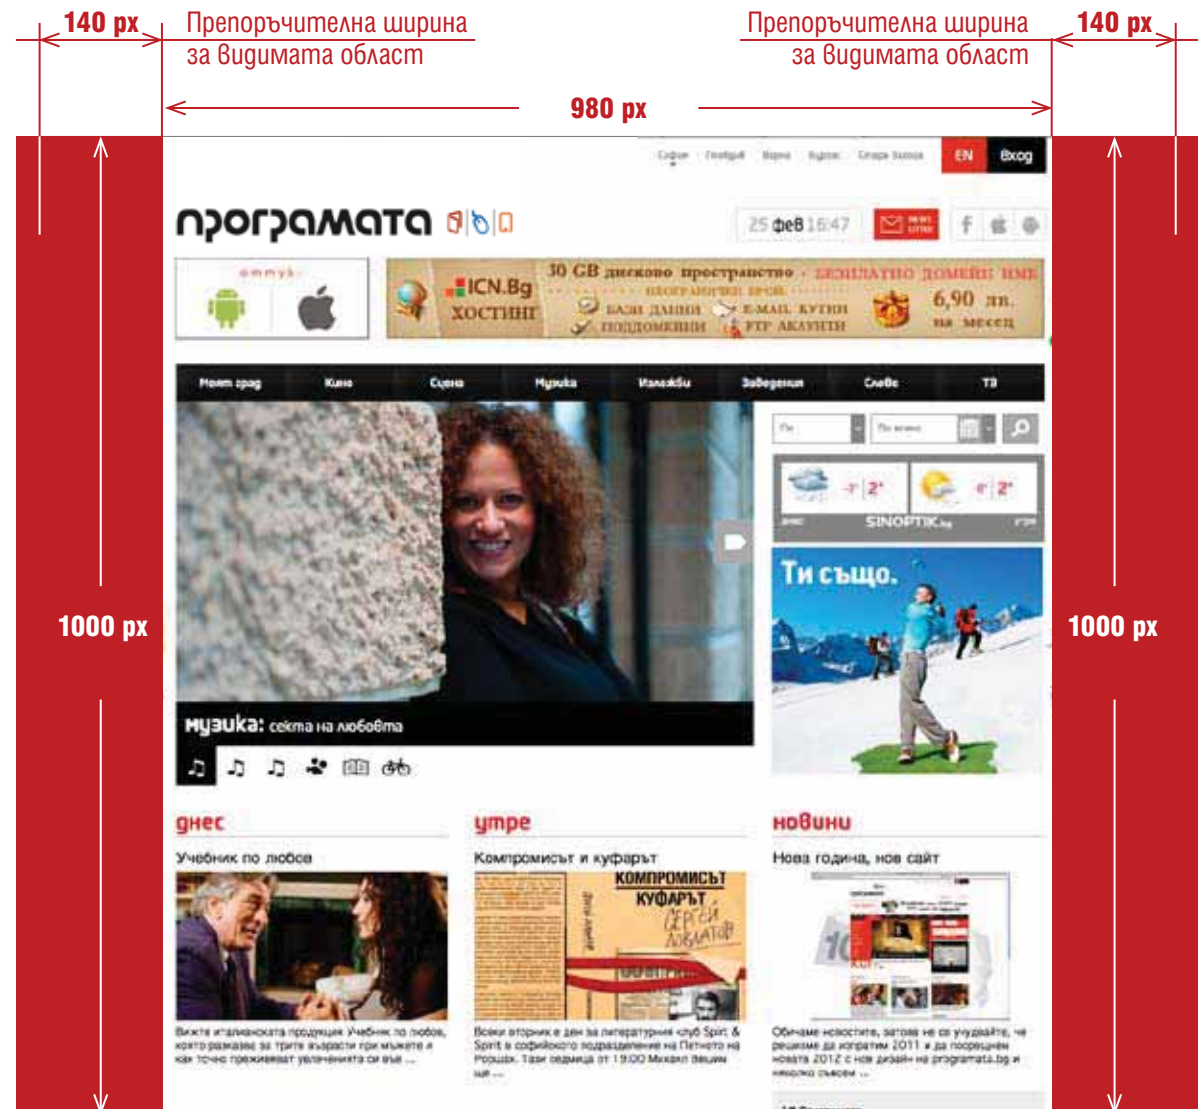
140 px

Препоръчителна ширина за видимата област

Препоръчителна ширина за видимата област

140 px

980 px

1000 px

1000 px

София Пловдив Варна Бургас Стара Загора EN Вход

програмата

25 фев 16:47

ICN.Bg ХОСТИНГ

30 GB дисково пространство - БЕЗПЛАТНО ДОМЕЙН ИМЕ

БАЗИ ДАННИ E-MAIL КУТИИ ПОДДОМЕЙНИ FTP АКАУНТИ

6,90 лв. на месец

Моят град Кино Сцена Музика Изложби Заведения Слово ТВ

SINOPTIK.bg

Ти също.

музика: секта на любовта

днес

Учебник по любов

Вижте италианската продукция Учебник по любов, която разказва за трите възрасти при мъжете и как точно преживяват увлеченията си все ...

утре

Компромисът и куфарът

КОМПРОМИСЪТ КУФАРЪТ СЕРГЕЙ ДОВЛАТОВ

Всеки вторник е ден за литературния клуб Spirit & Spirit в софийското подразделение на Петното на Роршах. Тази седмица от 19:00 Михаил Вешим ще ...

новини

Нова година, нов сайт

Обичаме новостите, затова не се учудвайте, че решихме да изпратим 2011 и да посрещнем новата 2012 с нов дизайн на programata.bg и няколко съвсем ...